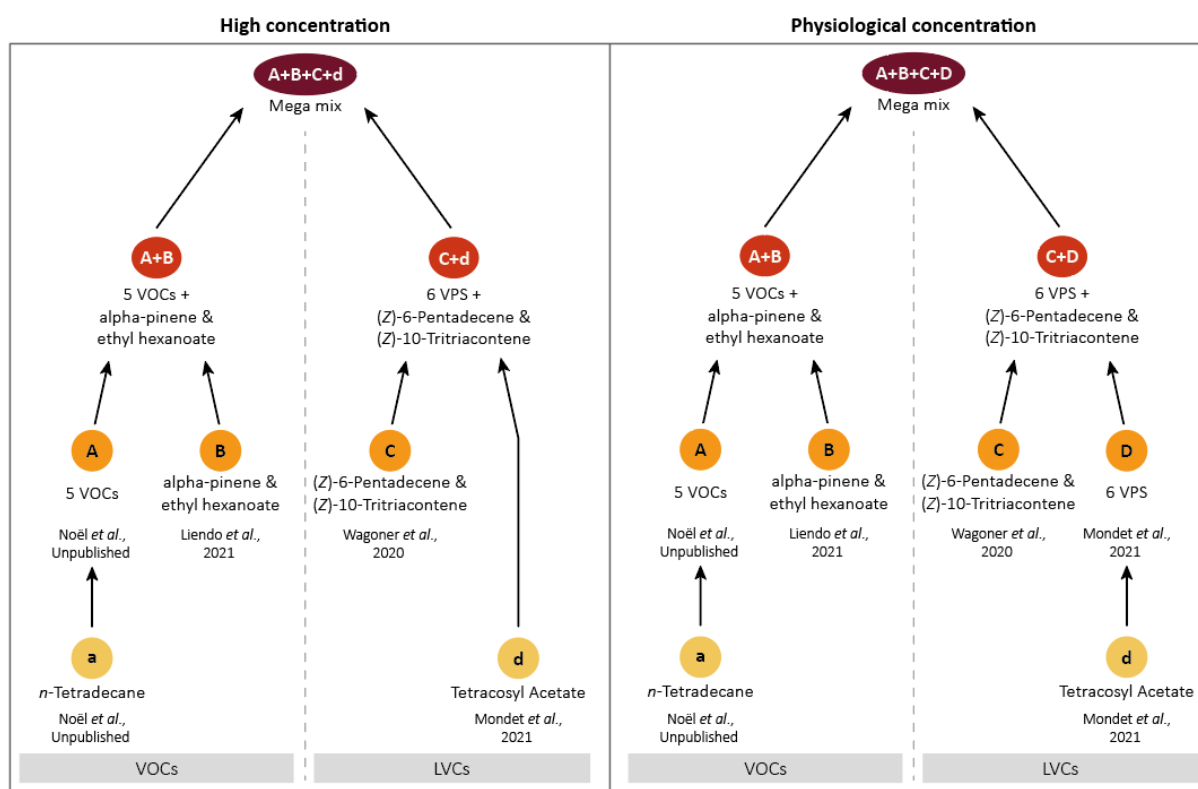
High concentration

A+B+C+d
Mega mix

A+B
5 VOCs + alpha-pinene & ethyl hexanoate

C+d
6 VPS + (Z)-6-Pentadecene & (Z)-10-Tritriacontene

A
5 VOCs
Noël et al., Unpublished

B
alpha-pinene & ethyl hexanoate
Liendo et al., 2021

C
(Z)-6-Pentadecene & (Z)-10-Tritriacontene
Wagoner et al., 2020

a
n-Tetradecane
Noël et al., Unpublished

d
Tetracosyl Acetate
Mondet et al., 2021

VOCs

LVCs

Physiological concentration

A+B+C+D
Mega mix

A+B
5 VOCs + alpha-pinene & ethyl hexanoate

C+D
6 VPS + (Z)-6-Pentadecene & (Z)-10-Tritriacontene

A
5 VOCs
Noël et al., Unpublished

B
alpha-pinene & ethyl hexanoate
Liendo et al., 2021

C
(Z)-6-Pentadecene & (Z)-10-Tritriacontene
Wagoner et al., 2020

D
6 VPS
Mondet et al., 2021

a
n-Tetradecane
Noël et al., Unpublished

d
Tetracosyl Acetate
Mondet et al., 2021

VOCs

LVCs